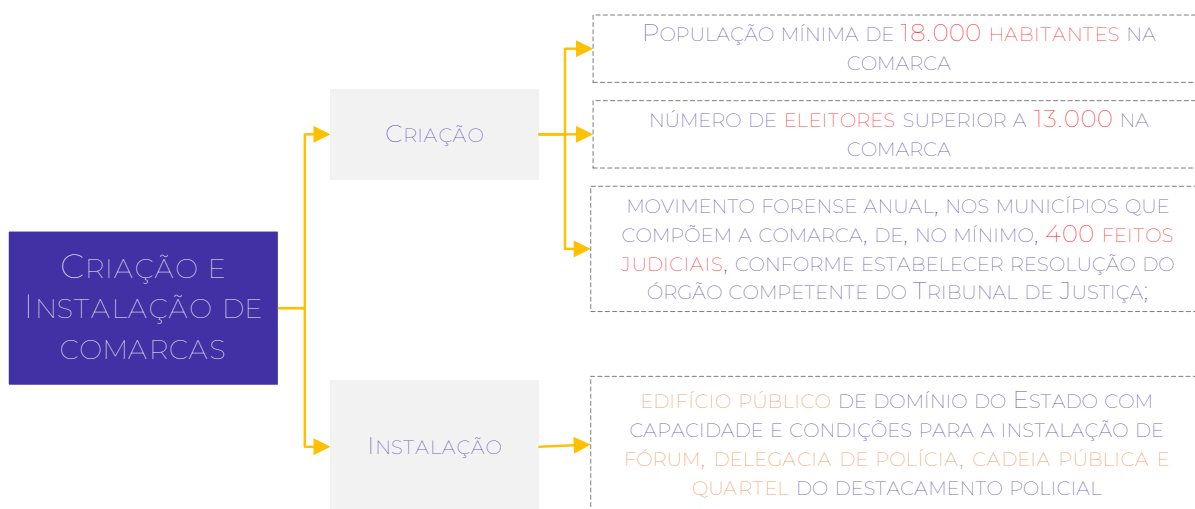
Criação e Instalação de comarcas

Criação

População mínima de 18.000 habitantes na comarca

número de eleitores superior a 13.000 na comarca

movimento forense anual, nos municípios que compõem a comarca, de, no mínimo, 400 feitos judiciais, conforme estabelecer resolução do órgão competente do Tribunal de Justiça;

Instalação

edifício público de domínio do Estado com capacidade e condições para a instalação de fórum, delegacia de polícia, cadeia pública e quartel do destacamento policial